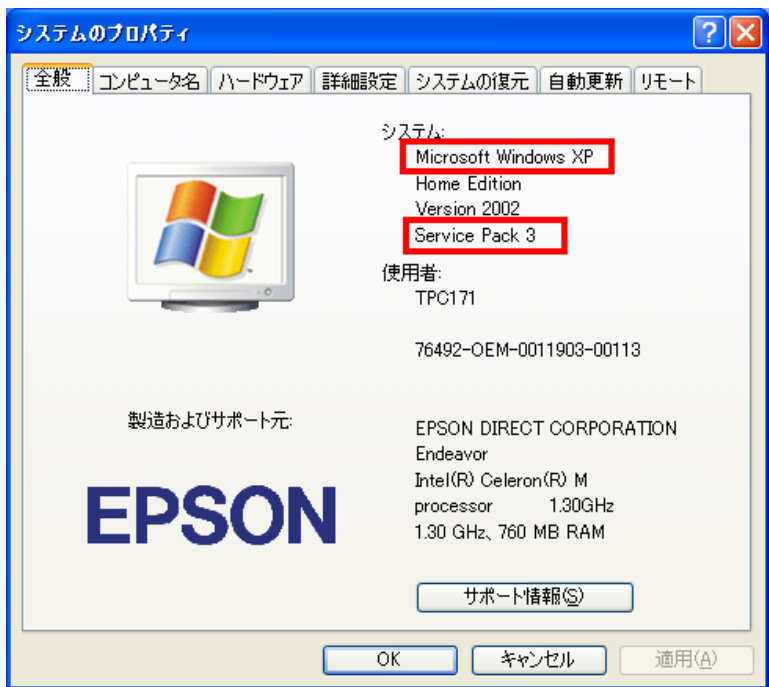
システムのプロパティ

全般 | コンピュータ名 | ハードウェア | 詳細設定 | システムの復元 | 自動更新 | リモート

システム:
Microsoft Windows XP
Home Edition
Version 2002
Service Pack 3

使用者:
TPC171

76492-OEM-0011903-00113

製造およびサポート元:

EPSON

EPSON DIRECT CORPORATION
Endeavor
Intel(R) Celeron(R) M
processor 1.30GHz
1.30 GHz、760 MB RAM

サポート情報(S)

OK
キャンセル
適用(A)